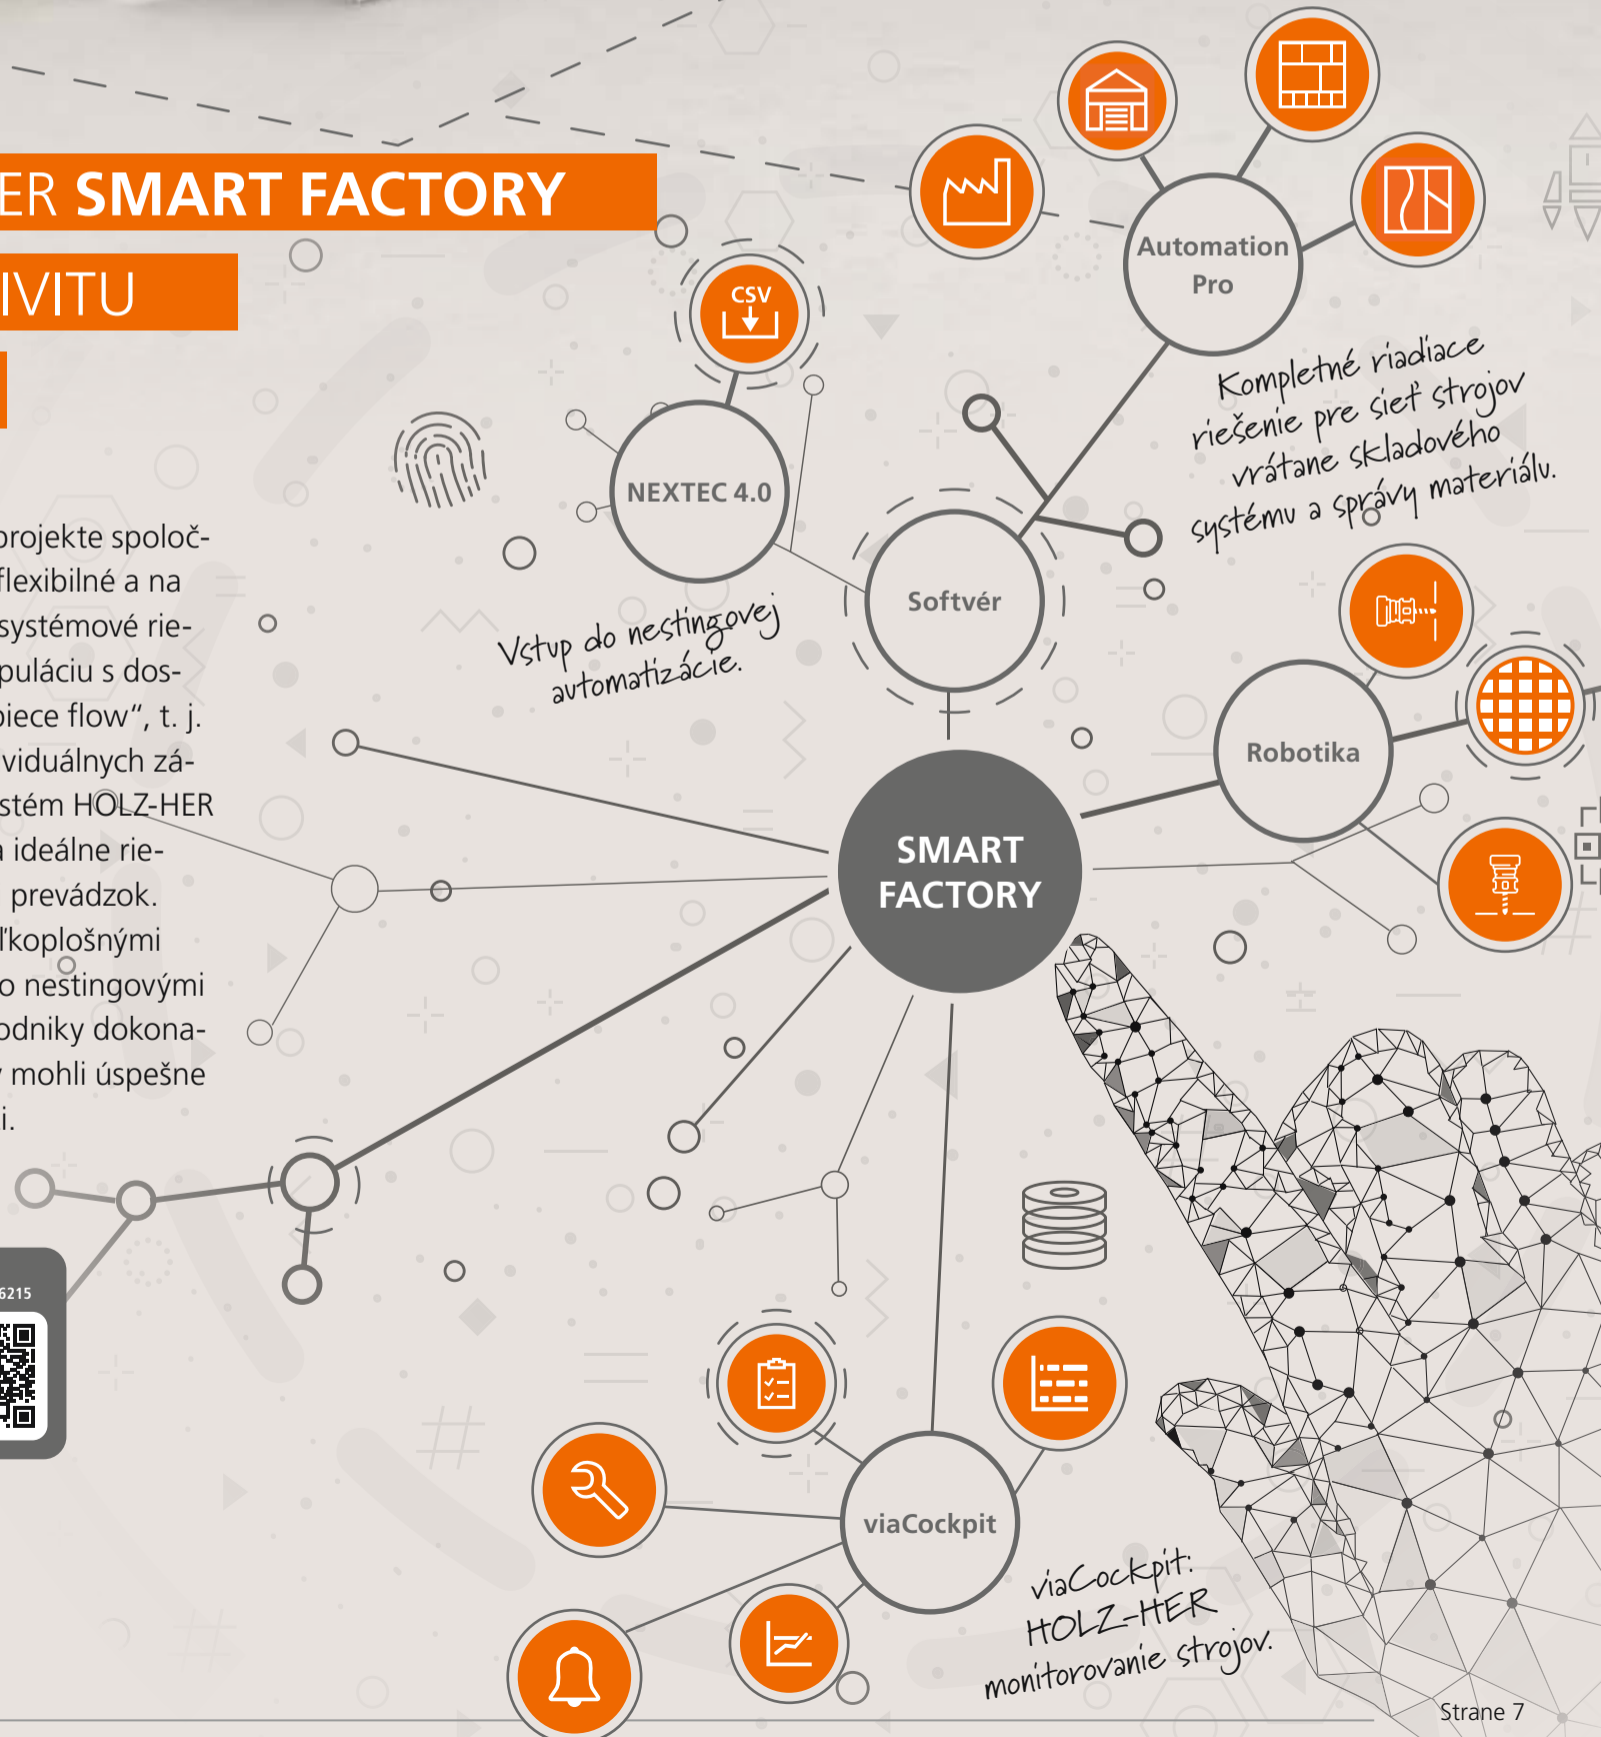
ER SMART FACTORY

IVITU

projekte spoloč-
flexibilné a na
systémové rie-
puláciu s dos-
piece flow", t. j.
viduálnych zá-
stém HOLZ-HER
ideálne rie-
prevádzok.
ľkoplošnými
o nestingovými
odniky dokona-
mohli úspešne
i.

6215

CSV

NEXTEC 4.0

Vstup do nestingovej automatizácie.

Automation Pro

Kompletné riadiace riešenie pre sieť strojov vrátane skladového systému a správy materiálu.

Softvér

Robotika

SMART FACTORY

viaCockpit

viaCockpit: HOLZ-HER monitorovanie strojov.

Strane 7